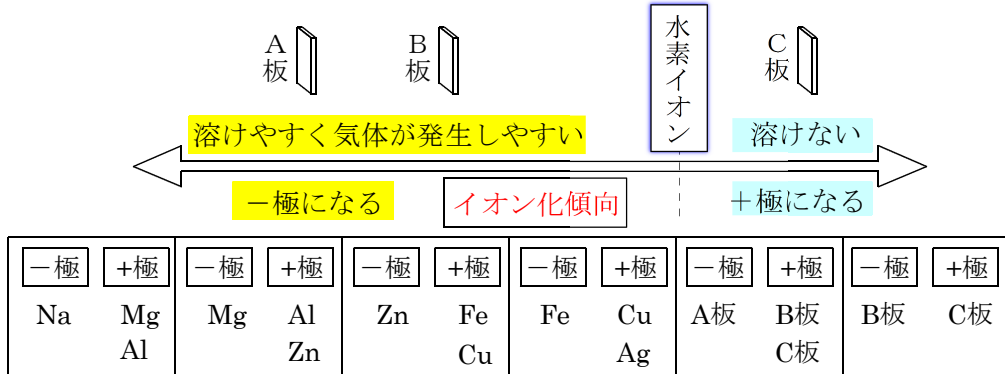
A板

B板

水素イオン

C板

溶けやすく気体が発生しやすい

溶けない

ー極になる

イオン化傾向

＋極になる

| ー極 | +極 | ー極 | +極 | ー極 | +極 | ー極 | +極 | ー極 | +極 | ー極 | +極 |
|---|---|---|---|---|---|---|---|---|---|---|---|
| Na | Mg Al | Mg | Al Zn | Zn | Fe Cu | Fe | Cu Ag | A板 | B板 C板 | B板 | C板 |